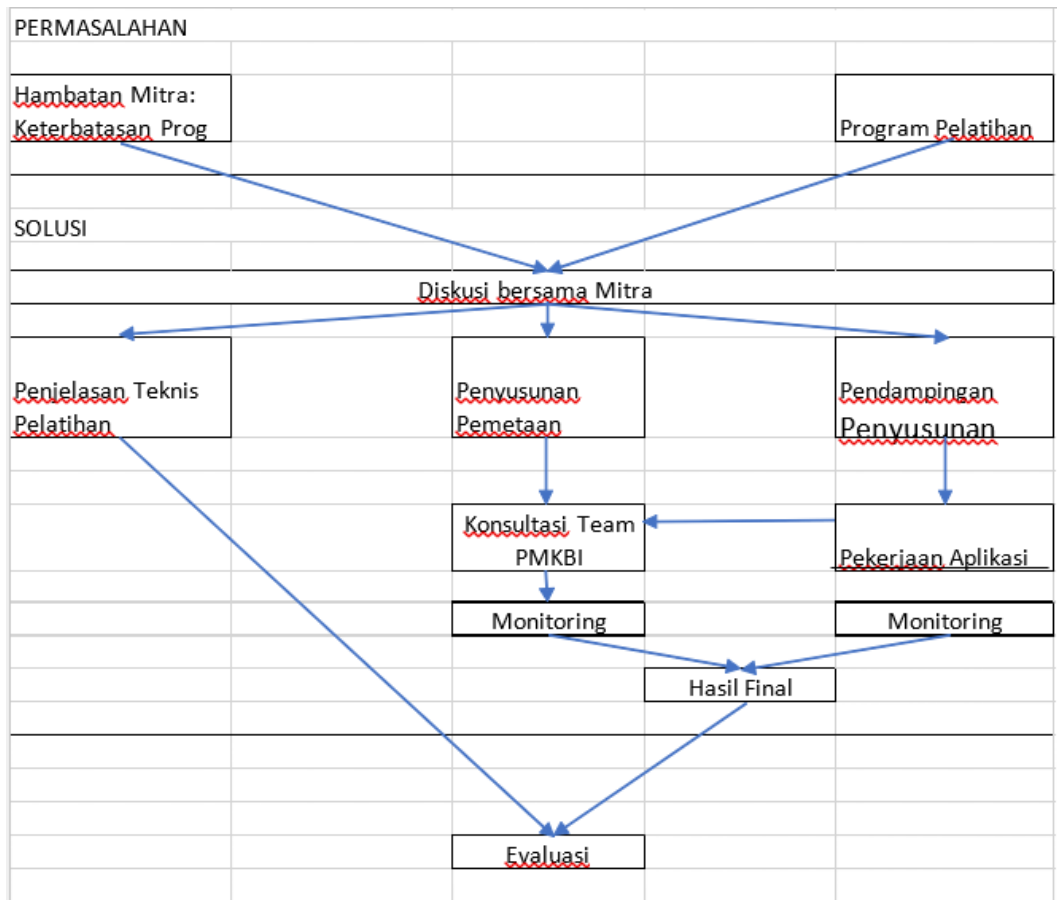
PERMASALAHAN

Hambatan Mitra: Keterbatasan Prog

Program Pelatihan

SOLUSI

Diskusi bersama Mitra

Penjelasan Teknis Pelatihan

Penyusunan Pemetaan

Pendampingan Penyusunan

Konsultasi Team PMKBI

Pekerjaan Aplikasi

Monitoring

Monitoring

Hasil Final

Evaluasi